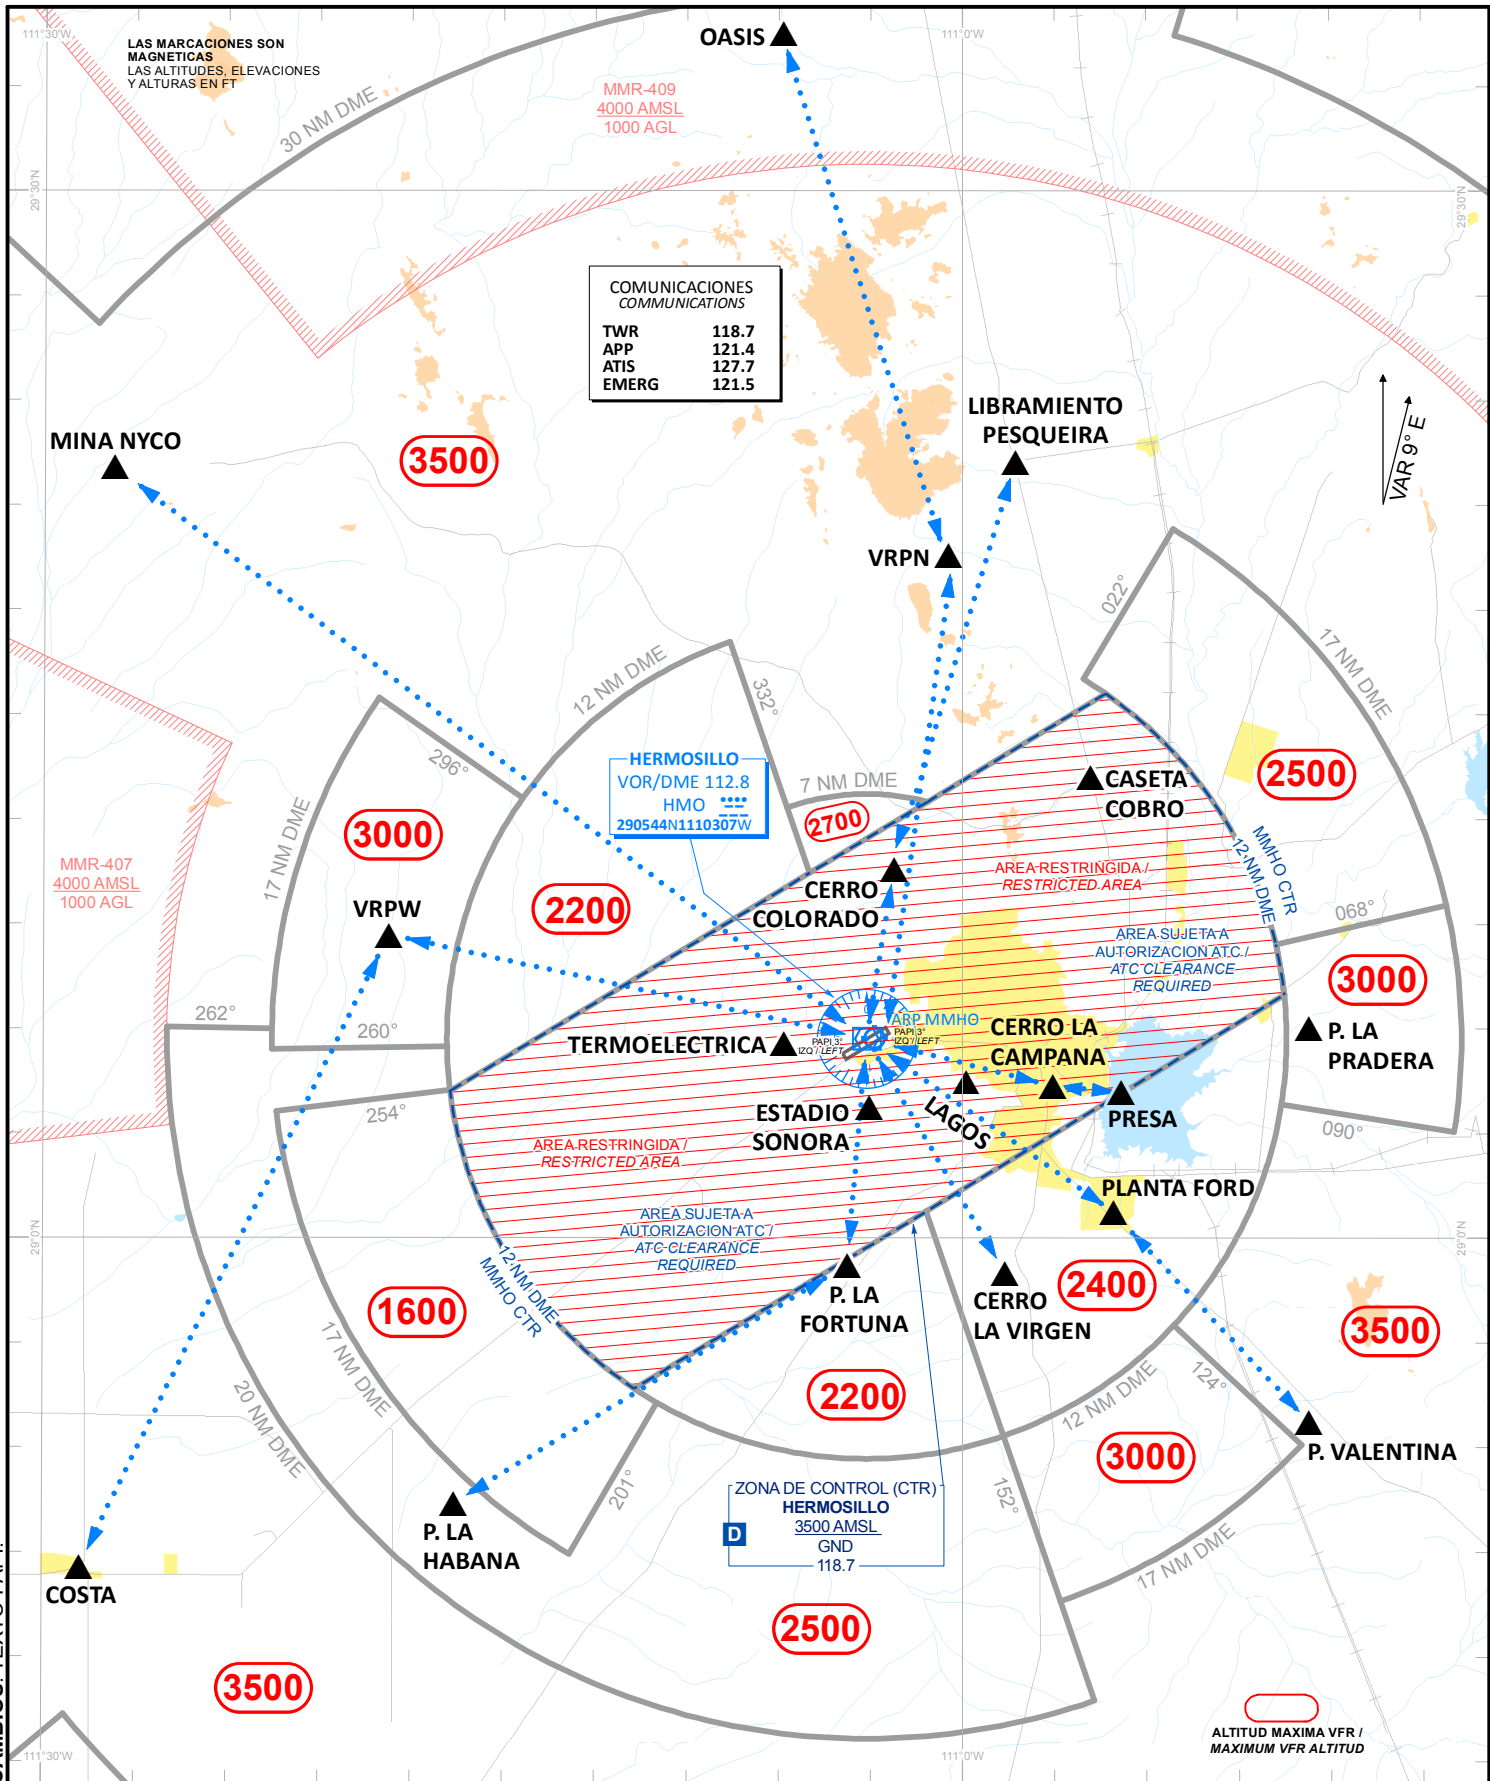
LAS MARCACIONES SON MAGNETICAS
LAS ALTITUDES, ELEVACIONES Y ALTURAS EN FT

111°30'W

OASIS

111°0'W

MMR-409
4000 AMSL
1000 AGL

30 NM DME

29°30'N

COMUNICACIONES
COMMUNICATIONS

| TWR | 118.7 |
|---|---|
| APP | 121.4 |
| ATIS | 127.7 |
| EMERG | 121.5 |

VAR 9° E

MINA NYCO

3500

LIBRAMIENTO PESQUEIRA

VRPN

022°

17 NM DME

12 NM DME

332°

296°

7 NM DME

2700

CASETA COBRO

2500

HERMOSILLO
VOR/DME 112.8
HMO
290544N1110307W

3000

17 NM DME

2200

CERRO COLORADO

AREA RESTRINGIDA / RESTRICTED AREA

MMHO CTR
12 NM DME

068°

VRPW

AREA SUJETA A AUTORIZACION ATC / ATC CLEARANCE REQUIRED

3000

262°

260°

ARP MMHO

PAPI 3° IZQ / LEFT

PAPI 3° IZQ / LEFT

CERRO LA CAMPANA

P. LA PRADERA

TERMOELECTRICA

254°

ESTADIO SONORA

LAGOS

PRESA

090°

AREA RESTRINGIDA / RESTRICTED AREA

PLANTA FORD

AREA SUJETA A AUTORIZACION ATC / ATC CLEARANCE REQUIRED

29°0'N

12 NM DME
MMHO CTR

1600

P. LA FORTUNA

CERRO LA VIRGEN

2400

3500

17 NM DME

12 NM DME

124°

20 NM DME

2200

P. VALENTINA

3000

201°

152°

ZONA DE CONTROL (CTR)
HERMOSILLO
3500 AMSL
GND
118.7

D

P. LA HABANA

17 NM DME

COSTA

2500

3500

ALTITUD MAXIMA VFR / MAXIMUM VFR ALTITUD

111°30'W

111°0'W